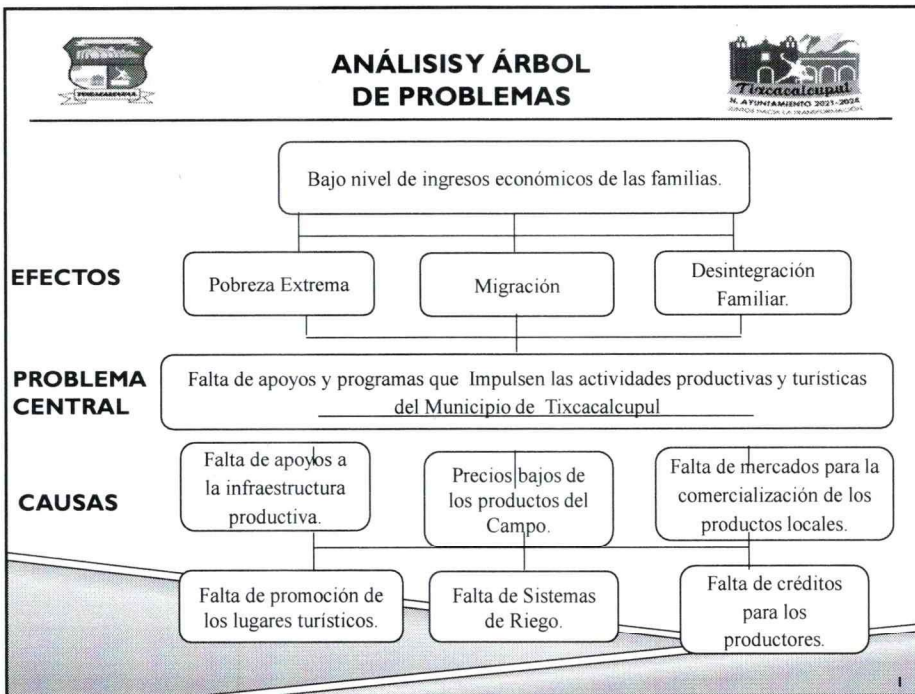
TIXCACALCUPUL

ANÁLISIS Y ÁRBOL DE PROBLEMAS

Tixcacalcupul
H. AYUNTAMIENTO 2021-2024
JUNTOS HACIA LA TRANSFORMACIÓN

Bajo nivel de ingresos económicos de las familias.

EFECTOS

Pobreza Extrema

Migración

Desintegración Familiar.

PROBLEMA CENTRAL

Falta de apoyos y programas que Impulsen las actividades productivas y turísticas del Municipio de Tixcacalcupul

CAUSAS

Falta de apoyos a la infraestructura productiva.

Precios bajos de los productos del Campo.

Falta de mercados para la comercialización de los productos locales.

Falta de promoción de los lugares turísticos.

Falta de Sistemas de Riego.

Falta de créditos para los productores.

1